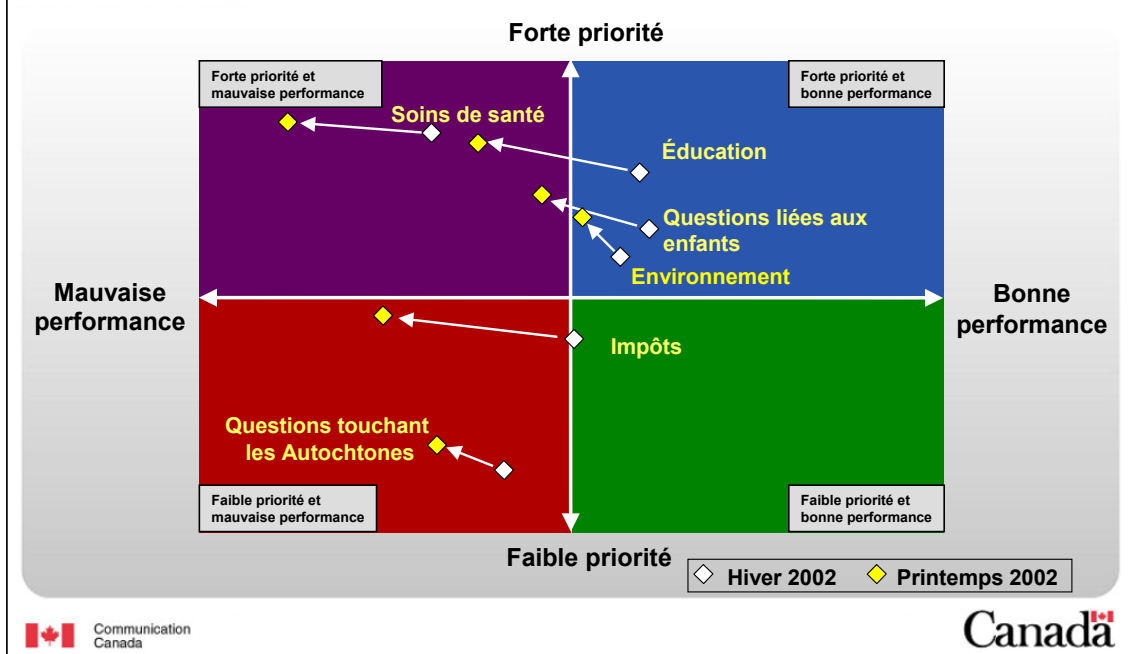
Forte priorité

Forte priorité et mauvaise performance

Forte priorité et bonne performance

Soins de santé

Éducation

Questions liées aux enfants

Environnement

Mauvaise performance

Bonne performance

Impôts

Questions touchant les Autochtones

Faible priorité et mauvaise performance

Faible priorité et bonne performance

Faible priorité

Hiver 2002 Printemps 2002

Communication Canada

Canada